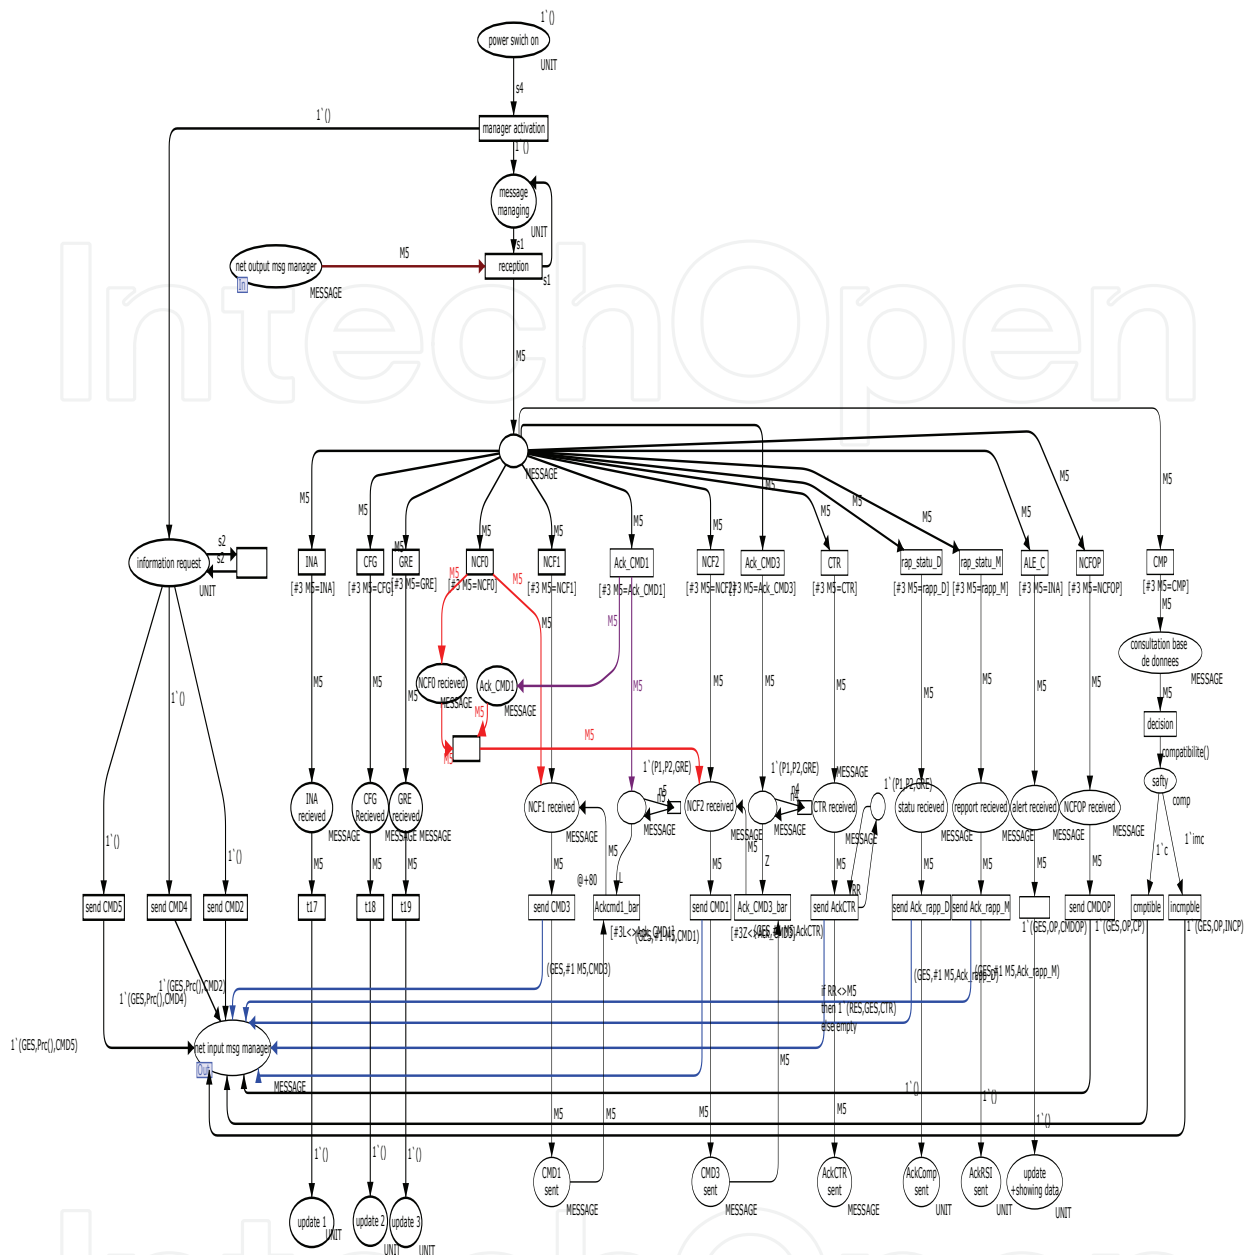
1`()
power swich on
UNIT
s4
manager activation
1`()
1`()
message managing
UNIT
s1
net output msg manager
In
MESSAGE
M5
reception
s1
M5
MESSAGE
M5
M5
M5
M5
M5
M5
M5
M5
M5
M5
M5
M5
M5
M5
information request
UNIT
s2
s2
INA
[#3 M5=INA]
CFG
[#3 M5=CFG]
GRE
[#3 M5=GRE]
NCF0
[#3 M5=NCF0]
NCF1
[#3 M5=NCF1]
Ack_CMD1
[#3 M5=Ack_CMD1]
NCF2
[#3 M5=NCF2]
Ack_CMD3
[#3 M5=Ack_CMD3]
CTR
[#3 M5=CTR]
rap_statu_D
[#3 M5=rapp_D]
rap_statu_M
[#3 M5=rapp_M]
ALE_C
[#3 M5=INA]
NCFOP
[#3 M5=NCFOP]
CMP
[#3 M5=CMP]
M5
consultation base de donnees
MESSAGE
M5
decision
compatibilite()
safty
comp
1`c
1`imc
M5
M5
M5
M5
M5
M5
M5
M5
M5
M5
M5
M5
M5
M5
NCF0 recieved
MESSAGE
Ack_CMD1
MESSAGE
M5
M5
M5
1`(P1,P2,GRE)
1`(P1,P2,GRE)
1`(P1,P2,GRE)
MESSAGE
1`()
1`()
1`()
INA recieved
MESSAGE
CFG Recieved
MESSAGE
GRE recieved
MESSAGE
NCF1 recieved
MESSAGE
n5
MESSAGE
NCF2 recieved
MESSAGE
n4
MESSAGE
CTR recieved
MESSAGE
statu recieved
MESSAGE
repport recieved
MESSAGE
alert received
MESSAGE
NCFOP received
MESSAGE
M5
M5
M5
M5
M5
M5
M5
M5
Z
M5
M5
M5
M5
RR
@+80
send CMD5
send CMD4
send CMD2
t17
t18
t19
send CMD3
Ackcmd1_bar
send CMD1
Ack_CMD3_bar
send AckCTR
send Ack_rapp_D
send Ack_rapp_M
send CMDOP
cmptible
incmpble
[#3L<>Ack_CMD1]
(GES,#1 M5,CMD1)
[#3Z<>Ack_CMD3]
(GES,#1 M5,AckCTR)
1`(GES,OP,CMDOP)
1`(GES,OP,CP)
1`(GES,OP,INCP)
(GES,#1 M5,CMD3)
(GES,#1 M5,Ack_rapp_D)
(GES,#1 M5,Ack_rapp_M)
1`(GES,Prc(),CMD2)
1`(GES,Prc(),CMD4)
1`(GES,Prc(),CMD5)
if RR<>M5 then 1`(RES,GES,CTR) else empty
net input msg manager
Out
MESSAGE
M5
1`()
1`()
1`()
M5
M5
M5
M5
1`()
1`()
1`()
CMD1 sent
MESSAGE
CMD3 sent
MESSAGE
AckCTR sent
MESSAGE
AckComp sent
UNIT
AckRSI sent
UNIT
update +showing data
UNIT
update 1
UNIT
update 2
UNIT
update 3
UNIT